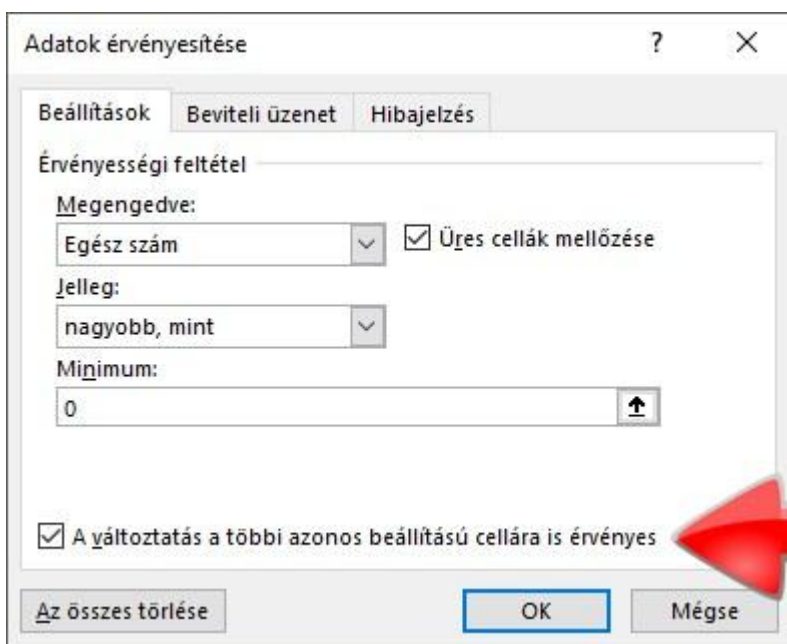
Adatok érvényesítése

?

×

Beállítások

Beviteli üzenet

Hibajelzés

Érvényességi feltétel

Megengedve:

Egész szám

Üres cellák mellőzése

Jelleg:

nagyobb, mint

Minimum:

0

A változtatás a többi azonos beállítású cellára is érvényes

Az összes törlése

OK

Mégse